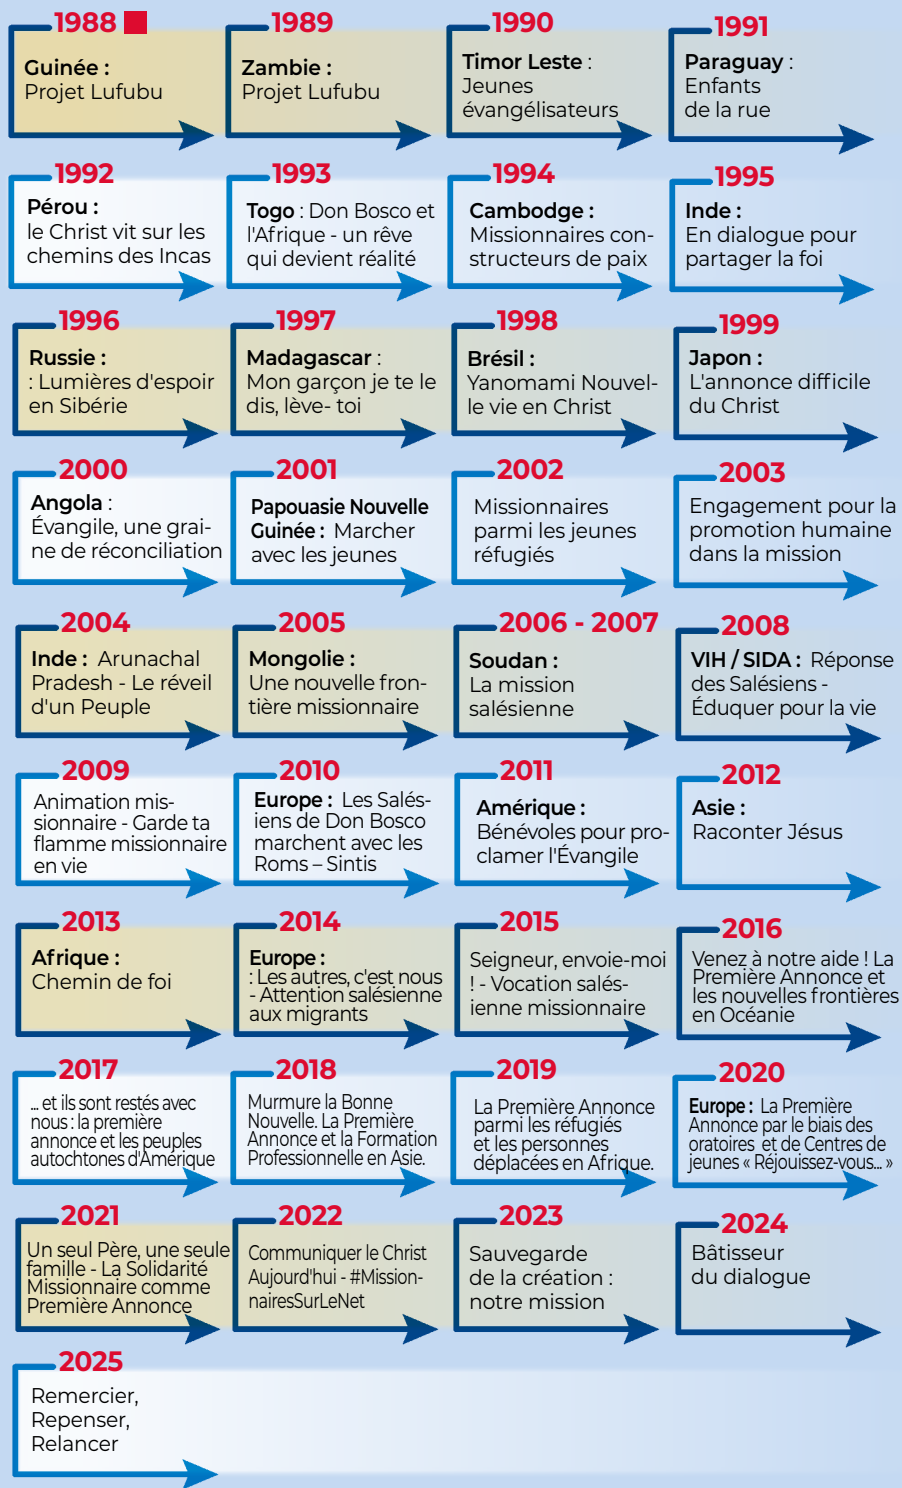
1988
Guinée :
Projet Lufubu

1989
Zambie :
Projet Lufubu

1990
Timor Leste :
Jeunes évangélisateurs

1991
Paraguay :
Enfants de la rue

1992
Pérou :
le Christ vit sur les chemins des Incas

1993
Togo : Don Bosco et l'Afrique - un rêve qui devient réalité

1994
Cambodge :
Missionnaires constructeurs de paix

1995
Inde :
En dialogue pour partager la foi

1996
Russie :
: Lumières d'espoir en Sibérie

1997
Madagascar :
Mon garçon je te le dis, lève- toi

1998
Brésil :
Yanomami Nouvelle vie en Christ

1999
Japon :
L'annonce difficile du Christ

2000
Angola :
Évangile, une graine de réconciliation

2001
Papouasie Nouvelle Guinée : Marcher avec les jeunes

2002
Missionnaires parmi les jeunes réfugiés

2003
Engagement pour la promotion humaine dans la mission

2004
Inde : Arunachal Pradesh - Le réveil d'un Peuple

2005
Mongolie :
Une nouvelle frontière missionnaire

2006 - 2007
Soudan :
La mission salésienne

2008
VIH / SIDA : Réponse des Salésiens - Éduquer pour la vie

2009
Animation missionnaire - Garde ta flamme missionnaire en vie

2010
Europe : Les Salésiens de Don Bosco marchent avec les Roms – Sintis

2011
Amérique :
Bénévoles pour proclamer l'Évangile

2012
Asie :
Raconter Jésus

2013
Afrique :
Chemin de foi

2014
Europe :
: Les autres, c'est nous - Attention salésienne aux migrants

2015
Seigneur, envoie-moi ! - Vocation salésienne missionnaire

2016
Venez à notre aide ! La Première Annonce et les nouvelles frontières en Océanie

2017
... et ils sont restés avec nous : la première annonce et les peuples autochtones d'Amérique

2018
Murmure la Bonne Nouvelle. La Première Annonce et la Formation Professionnelle en Asie.

2019
La Première Annonce parmi les réfugiés et les personnes déplacées en Afrique.

2020
Europe : La Première Annonce par le biais des oratoires et de Centres de jeunes « Réjouissez-vous... »

2021
Un seul Père, une seule famille - La Solidarité Missionnaire comme Première Annonce

2022
Communiquer le Christ Aujourd'hui - #MissionnairesSurLeNet

2023
Sauvegarde de la création : notre mission

2024
Bâtisseur du dialogue

2025
Remercier,
Repenser,
Relancer